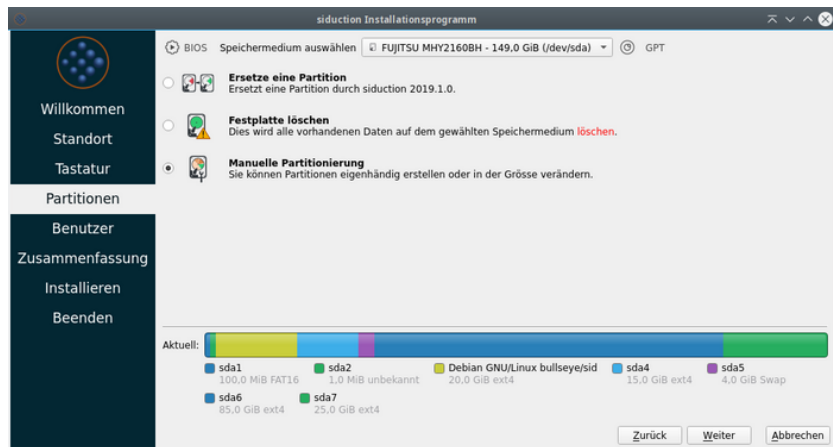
siduction Installationsprogramm

Willkommen
Standort
Tastatur
Partitionen
Benutzer
Zusammenfassung
Installieren
Beenden

BIOS Speichermedium auswählen FUJITSU MHY2160BH - 149,0 GiB (/dev/sda) GPT

Ersetze eine Partition
Ersetzt eine Partition durch siduction 2019.1.0.

Festplatte löschen
Dies wird alle vorhandenen Daten auf dem gewählten Speichermedium löschen.

Manuelle Partitionierung
Sie können Partitionen eigenhändig erstellen oder in der Grösse verändern.

Aktuell:

sda1
100,0 MiB FAT16
sda2
1,0 MiB unbekannt
Debian GNU/Linux bullseye/sid
20,0 GiB ext4
sda4
15,0 GiB ext4
sda5
4,0 GiB Swap
sda6
85,0 GiB ext4
sda7
25,0 GiB ext4

Zurück Weiter Abbrechen